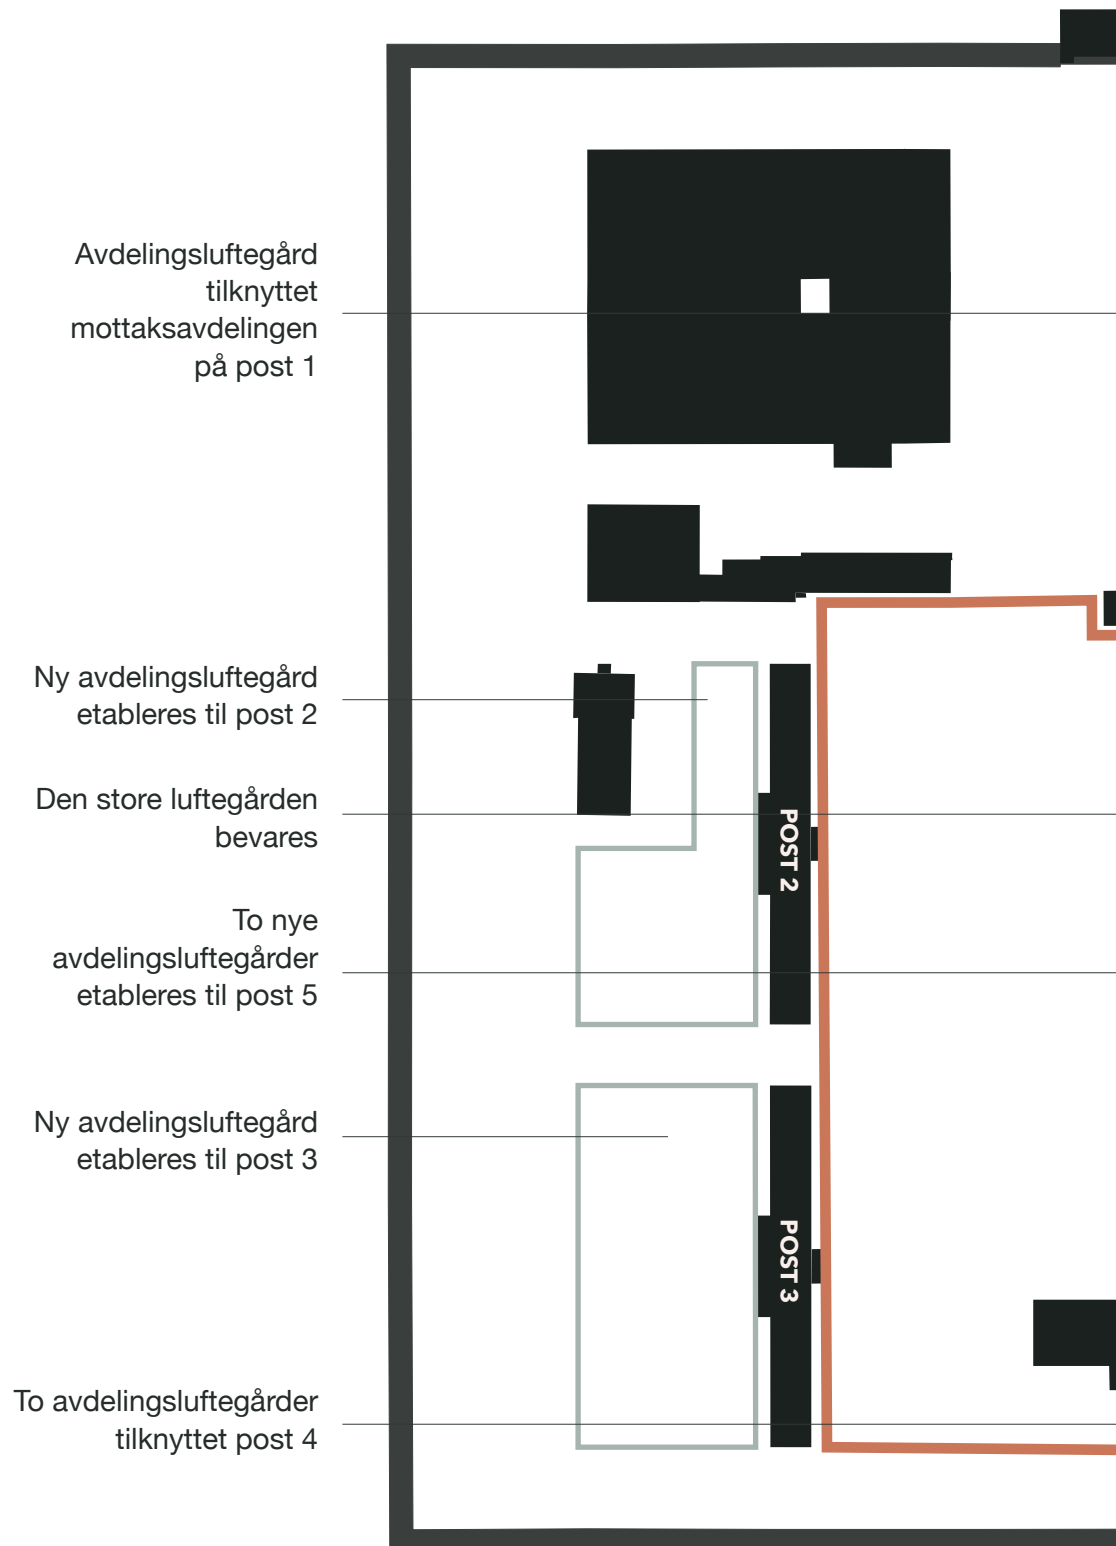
Avdelingsluftegård tilknyttet mottaksavdelingen på post 1

Ny avdelingsluftegård etableres til post 2

Den store luftegården bevares

To nye avdelingsluftegårder etableres til post 5

Ny avdelingsluftegård etableres til post 3

To avdelingsluftegårder tilknyttet post 4

POST 2

POST 3